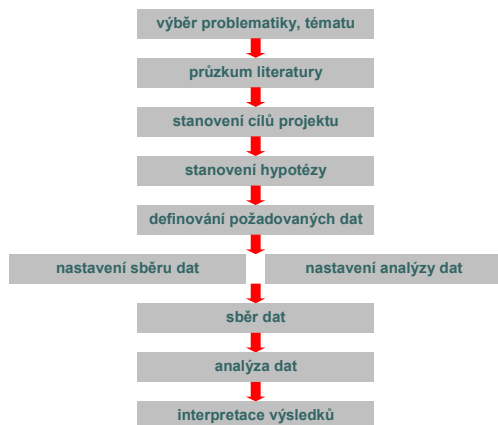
výběr problematiky, tématu

průzkum literatury

stanovení cílů projektu

stanovení hypotézy

definování požadovaných dat

nastavení sběru dat

nastavení analýzy dat

sběr dat

analýza dat

interpretace výsledků